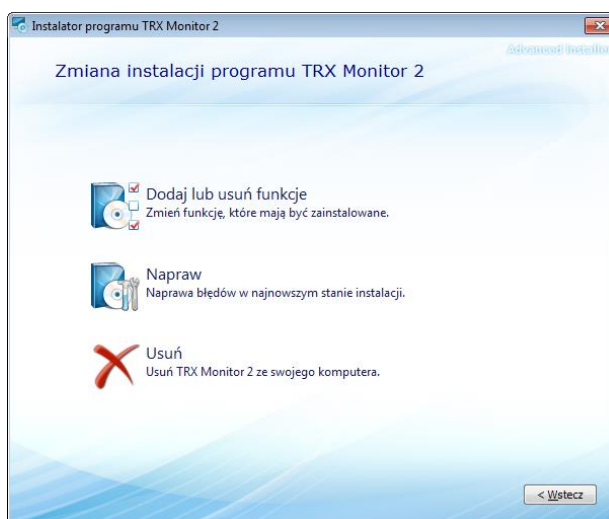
Instalator programu TRX Monitor 2

Advanced Installe

Zmiana instalacji programu TRX Monitor 2

Dodaj lub usuń funkcje
Zmień funkcje, które mają być zainstalowane.

Napraw
Naprawa błędów w najnowszym stanie instalacji.

Usuń
Usuń TRX Monitor 2 ze swojego komputera.

< Wstecz